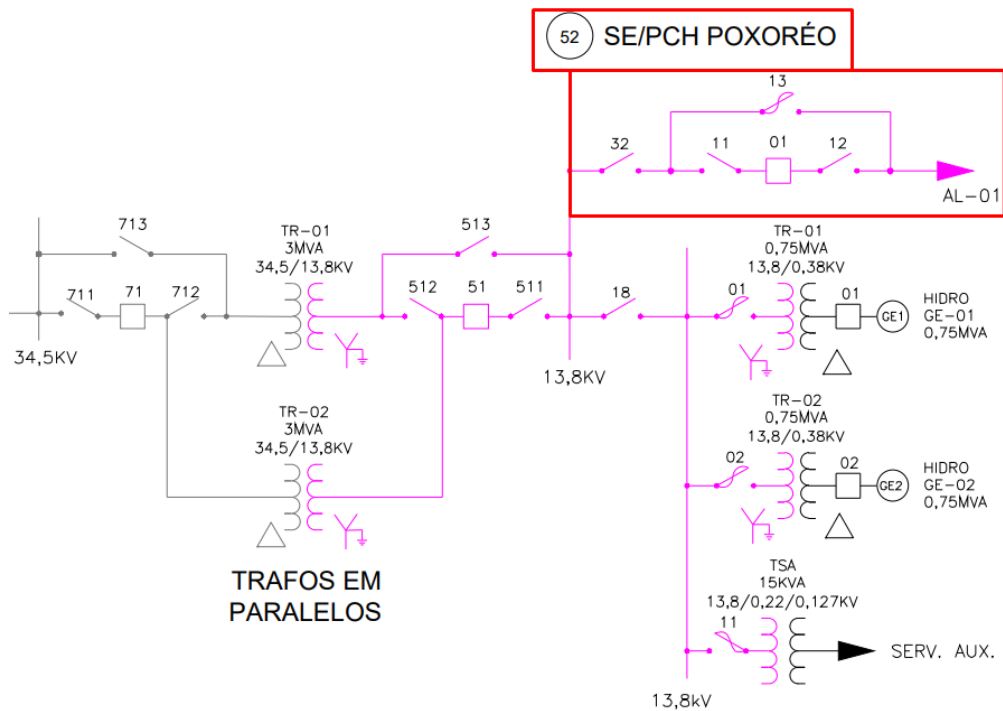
52 SE/PCH POXORÉO

13

32

11

01

12

AL-01

713

TR-01
3MVA
34,5/13,8KV

513

TR-01
0,75MVA
13,8/0,38KV

711

71

712

512

51

511

18

01

01

GE1

HIDRO
GE-01
0,75MVA

34,5KV

13,8KV

TR-02
3MVA
34,5/13,8KV

TR-02
0,75MVA
13,8/0,38KV

02

02

GE2

HIDRO
GE-02
0,75MVA

TRAFOS EM PARALELOS

TSA
15KVA
13,8/0,22/0,127KV

11

SERV. AUX.

13,8kV